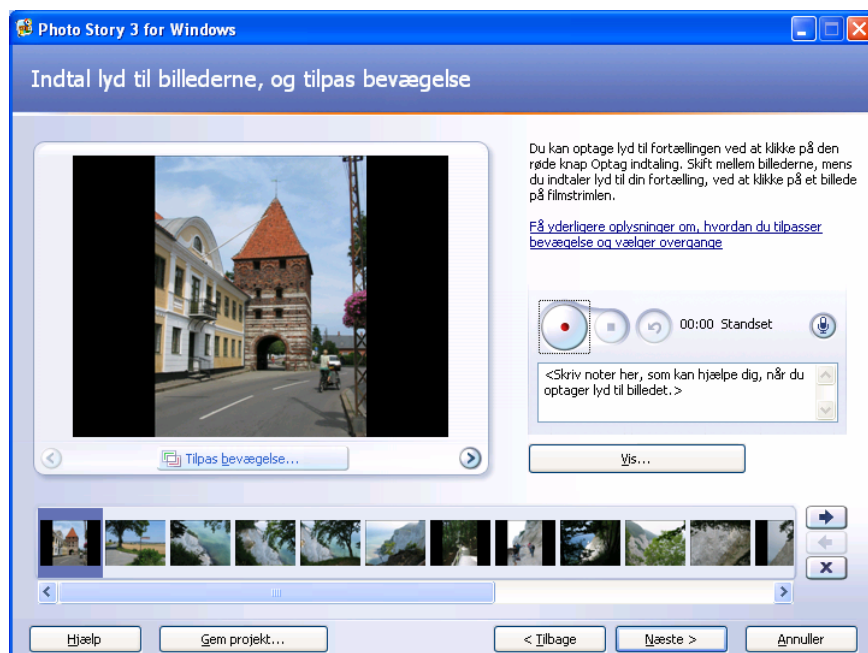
Photo Story 3 for Windows

Indtal lyd til billederne, og tilpas bevægelse

Du kan optage lyd til fortællingen ved at klikke på den røde knap Optag indtaling. Skift mellem billederne, mens du indtaler lyd til din fortælling, ved at klikke på et billede på filmstrimlen.

Få yderligere oplysninger om, hvordan du tilpasser bevægelse og vælger overgange

00:00 Standset

<Skriv noter her, som kan hjælpe dig, når du optager lyd til billedet.>

Tilpas bevægelse...

Vis...

Hjælp

Gem projekt...

< Tilbage

Næste >

Annuller